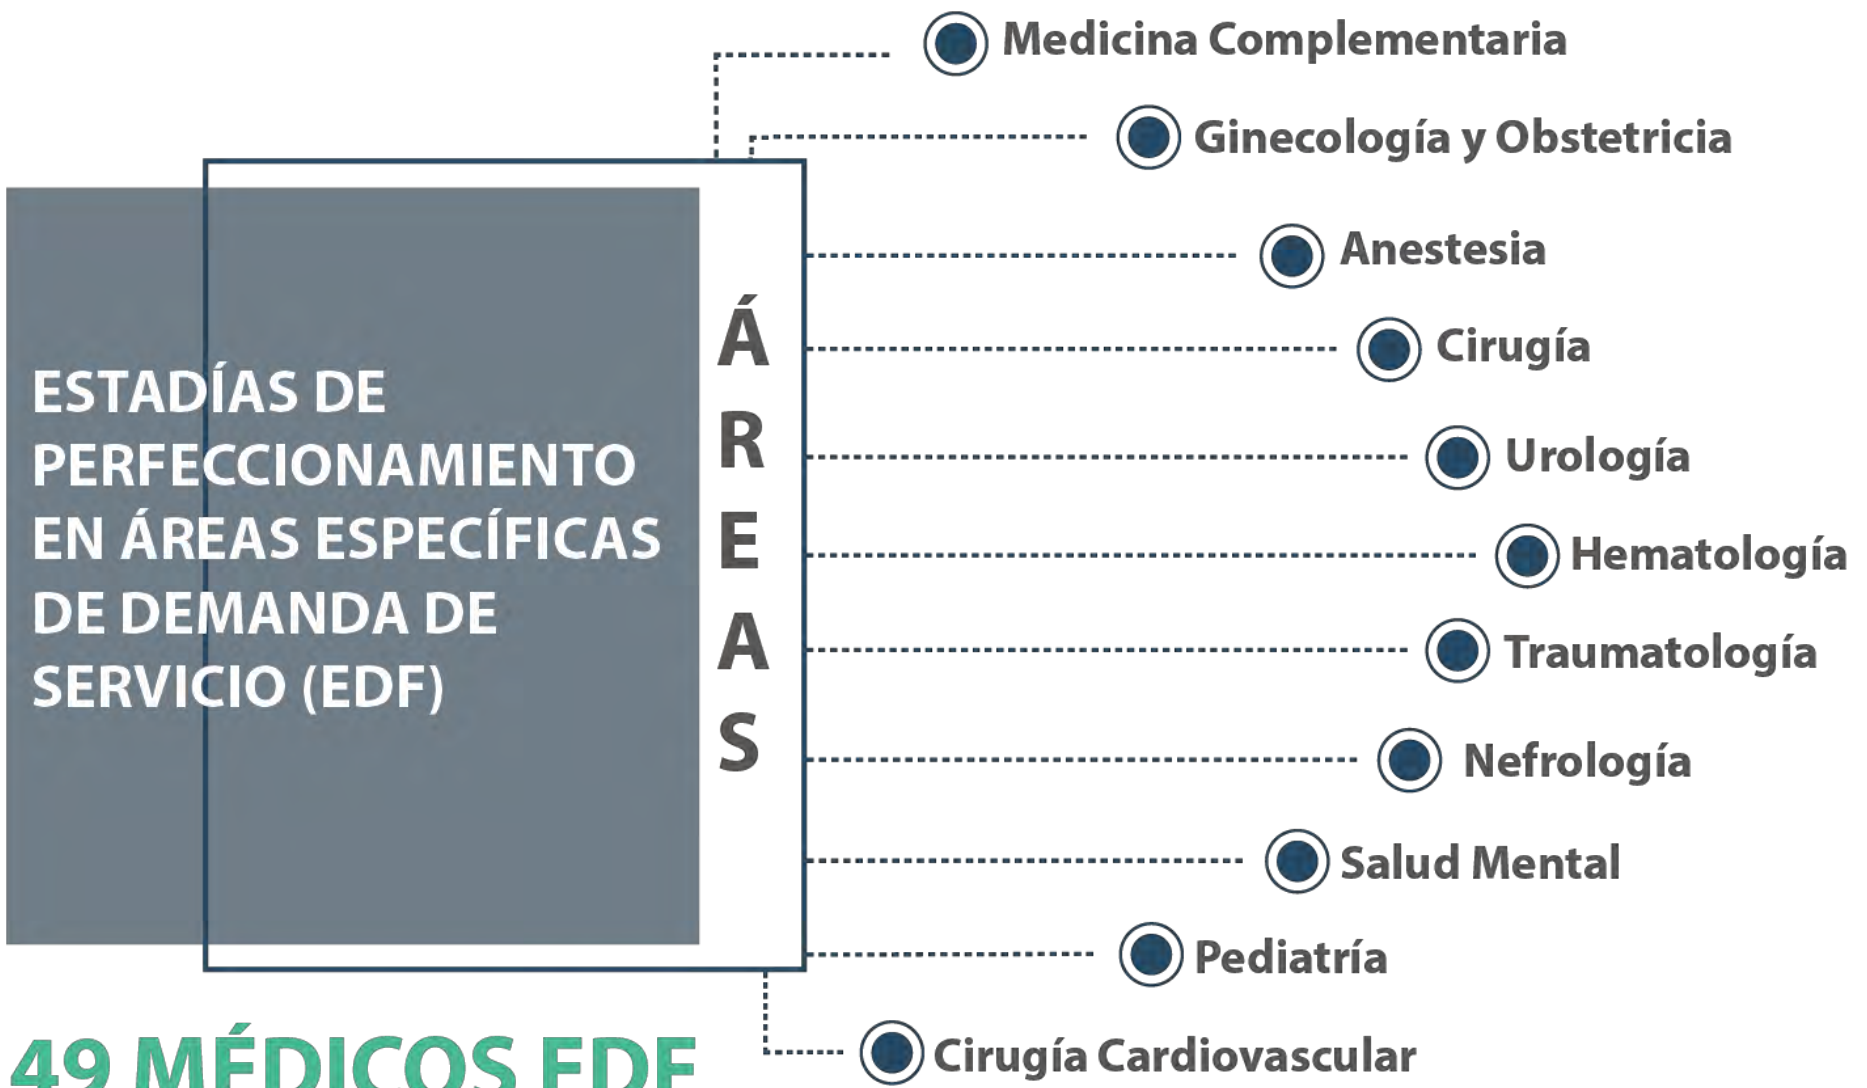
ESTADÍAS DE PERFECCIONAMIENTO EN ÁREAS ESPECÍFICAS DE DEMANDA DE SERVICIO (EDF)

ÁREAS

Medicina Complementaria

Ginecología y Obstetricia

Anestesia

Cirugía

Urología

Hematología

Traumatología

Nefrología

Salud Mental

Pediatría

Cirugía Cardiovascular

49 MÉDICOS EDF